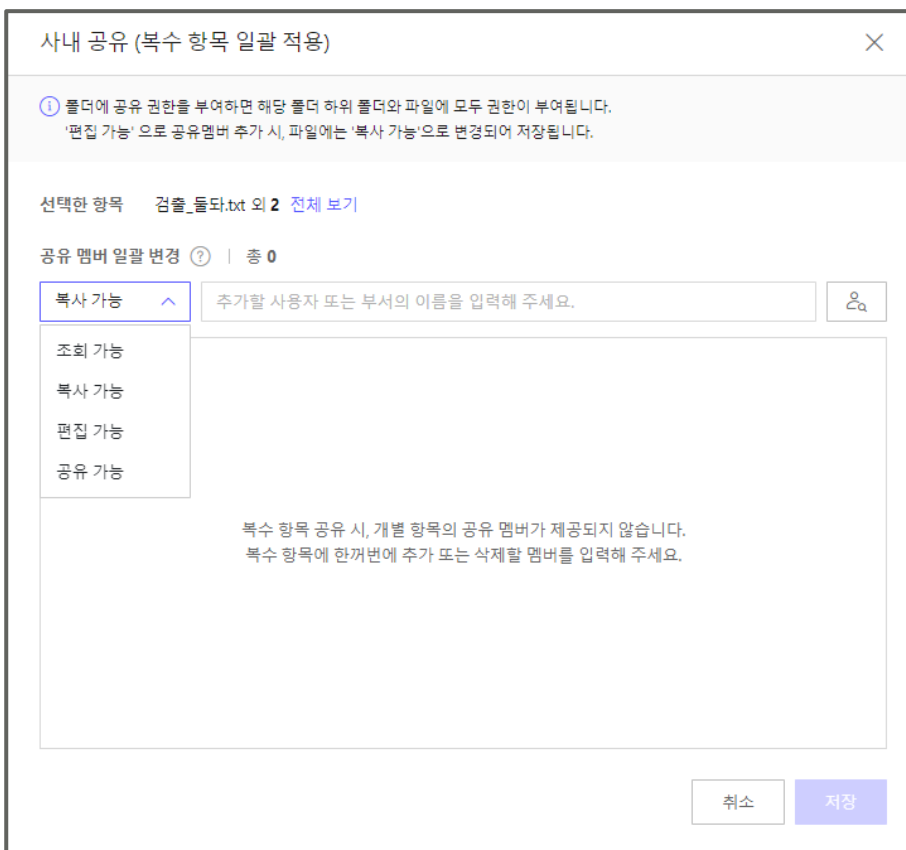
사내 공유 (복수 항목 일괄 적용)

폴더에 공유 권한을 부여하면 해당 폴더 하위 폴더와 파일에 모두 권한이 부여됩니다.
'편집 가능' 으로 공유멤버 추가 시, 파일에는 '복사 가능'으로 변경되어 저장됩니다.

선택한 항목 검출_돌돠.txt 외 2 전체 보기

공유 멤버 일괄 변경 ? | 총 0

복사 가능

추가할 사용자 또는 부서의 이름을 입력해 주세요.

조회 가능
복사 가능
편집 가능
공유 가능

복수 항목 공유 시, 개별 항목의 공유 멤버가 제공되지 않습니다.
복수 항목에 한꺼번에 추가 또는 삭제할 멤버를 입력해 주세요.

취소 저장